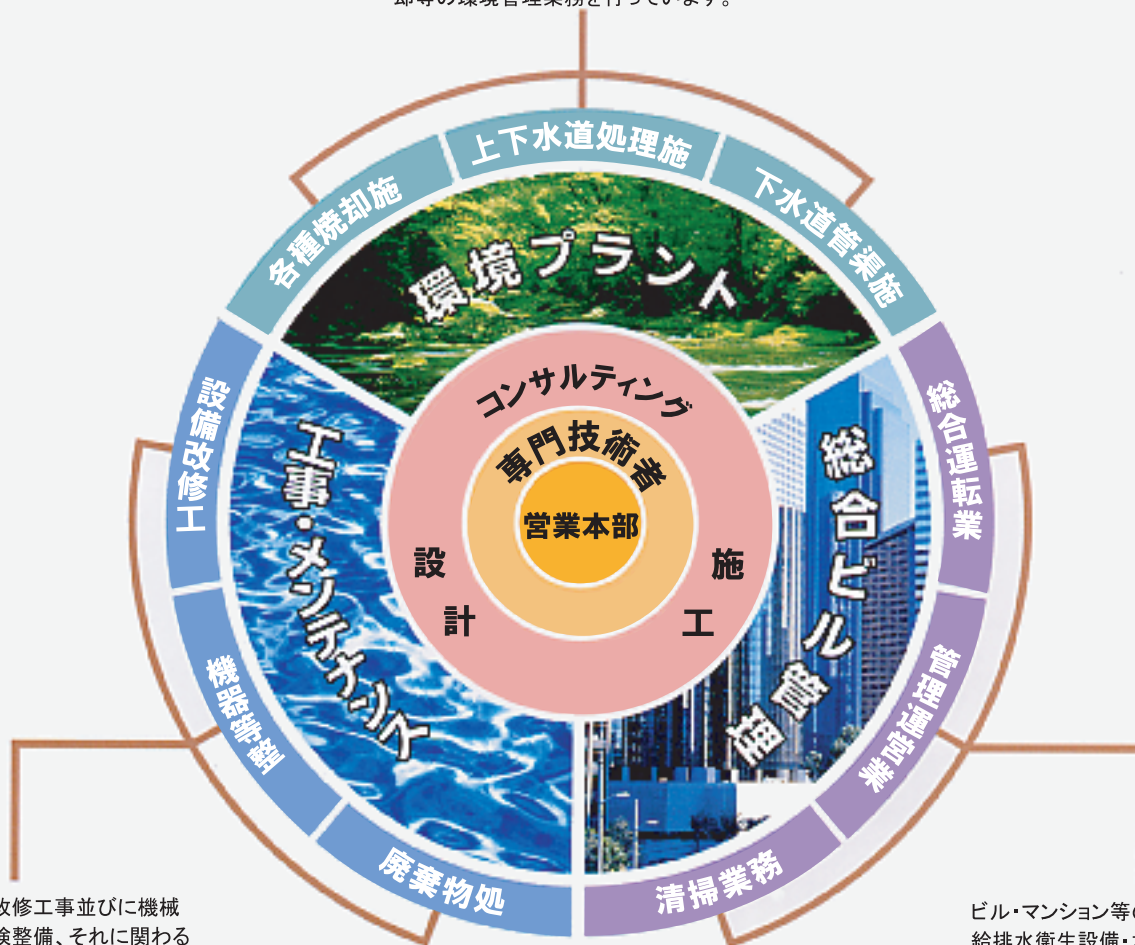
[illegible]等の環境管理業務を行っています。

各種焼却施
上下水道処理施
下水道管渠施

環境プラント

設備改修工
機器等整
廃棄物処

工事・メンテナンス

総合運転業
管理運営業
清掃業務

総合ビル管理

コンサルティング
専門技術者
営業本部
設計
施工

改修工事並びに機械
検整備、それに関わる

ビル・マンション等の
給排水衛生設備・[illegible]